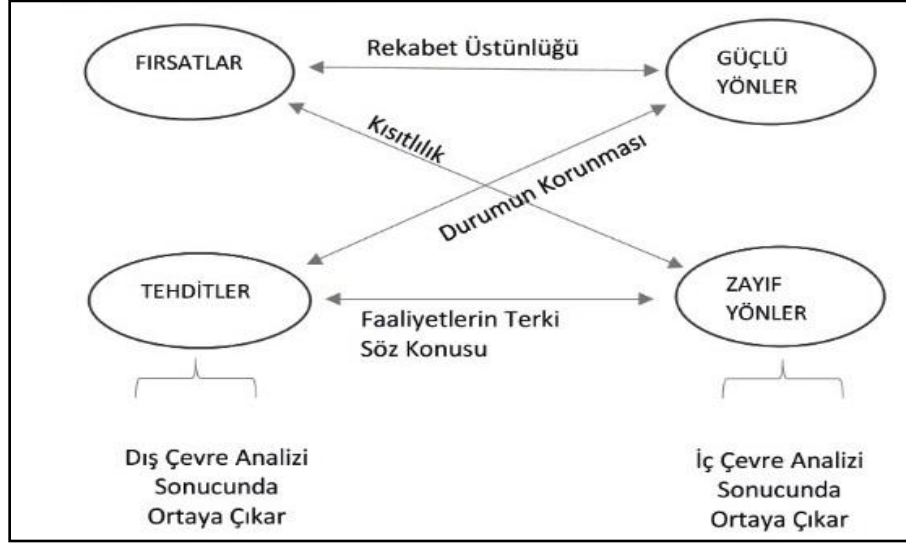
FIRSATLAR

Rekabet Üstünlüğü

GÜÇLÜ YÖNLER

Kısıtlılık

Durumun Korunması

TEHDİTLER

Faaliyetlerin Terki Söz Konusu

ZAYIF YÖNLER

Dış Çevre Analizi Sonucunda Ortaya Çıkar

İç Çevre Analizi Sonucunda Ortaya Çıkar